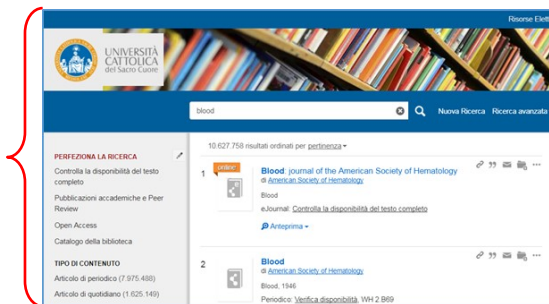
Risorse Elet

UNIVERSITÀ CATTOLICA del Sacro Cuore

blood

Nuova Ricerca Ricerca avanzata

10.627.758 risultati ordinati per pertinenza

PERFEZIONA LA RICERCA

Controlla la disponibilità del testo completo

Pubblicazioni accademiche e Peer Review

Open Access

Catalogo della biblioteca

TIPO DI CONTENUTO

Articolo di periodico (7.975.488)

Articolo di quotidiano (1.625.149)

1 online

Blood: journal of the American Society of Hematology

di American Society of Hematology

Blood

eJournal: Controlla la disponibilità del testo completo

Anteprima

2

Blood

di American Society of Hematology

Blood, 1946

Periodico: Verifica disponibilità, WH 2 B69